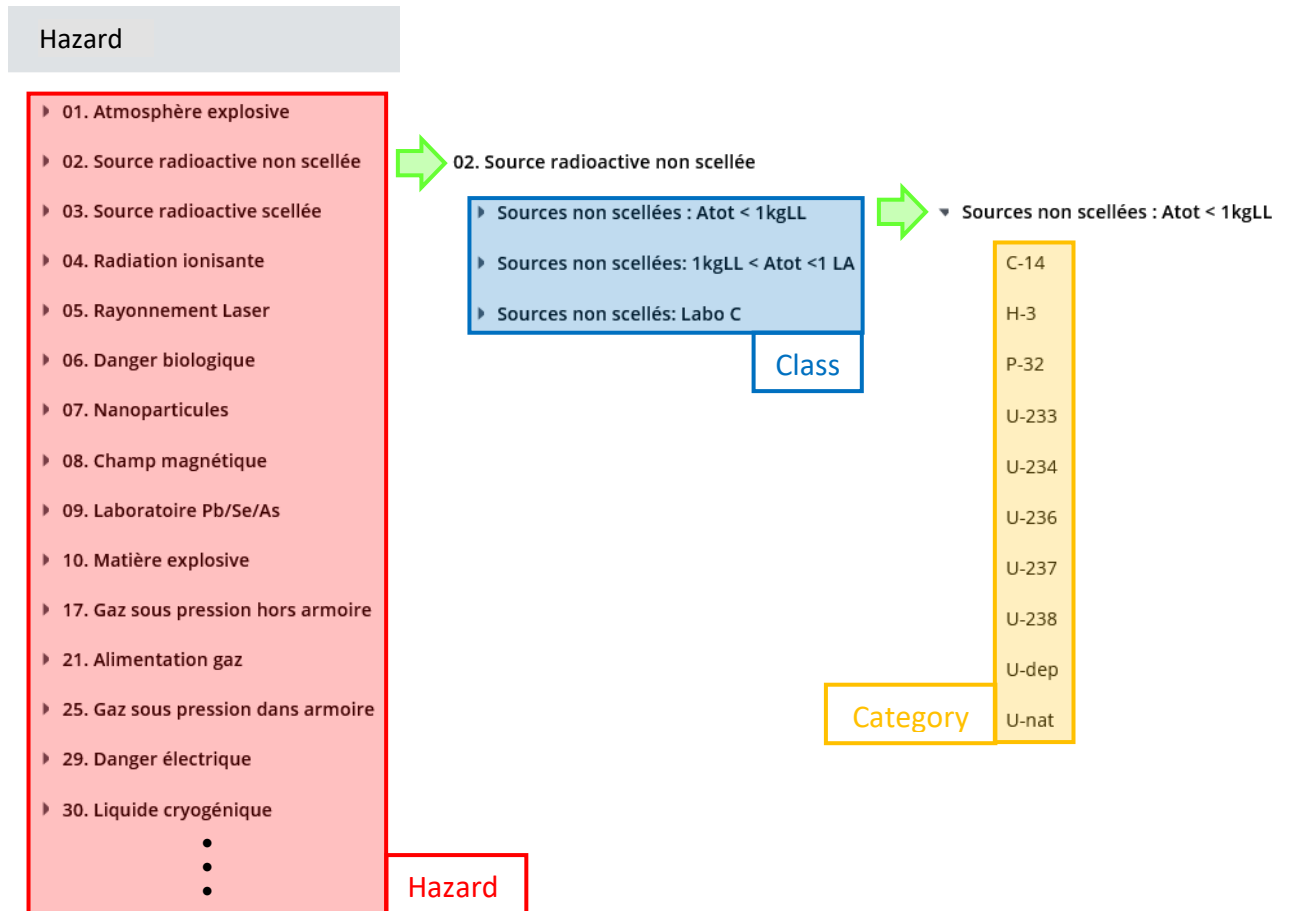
Hazard

01. Atmosphère explosive
02. Source radioactive non scellée
03. Source radioactive scellée
04. Radiation ionisante
05. Rayonnement Laser
06. Danger biologique
07. Nanoparticules
08. Champ magnétique
09. Laboratoire Pb/Se/As
10. Matière explosive
17. Gaz sous pression hors armoire
21. Alimentation gaz
25. Gaz sous pression dans armoire
29. Danger électrique
30. Liquide cryogénique
•
•
•

Hazard

02. Source radioactive non scellée

Sources non scellées : Atot < 1kgLL
Sources non scellées: 1kgLL < Atot <1 LA
Sources non scellés: Labo C

Class

Sources non scellées : Atot < 1kgLL

C-14
H-3
P-32
U-233
U-234
U-236
U-237
U-238
U-dep
U-nat

Category